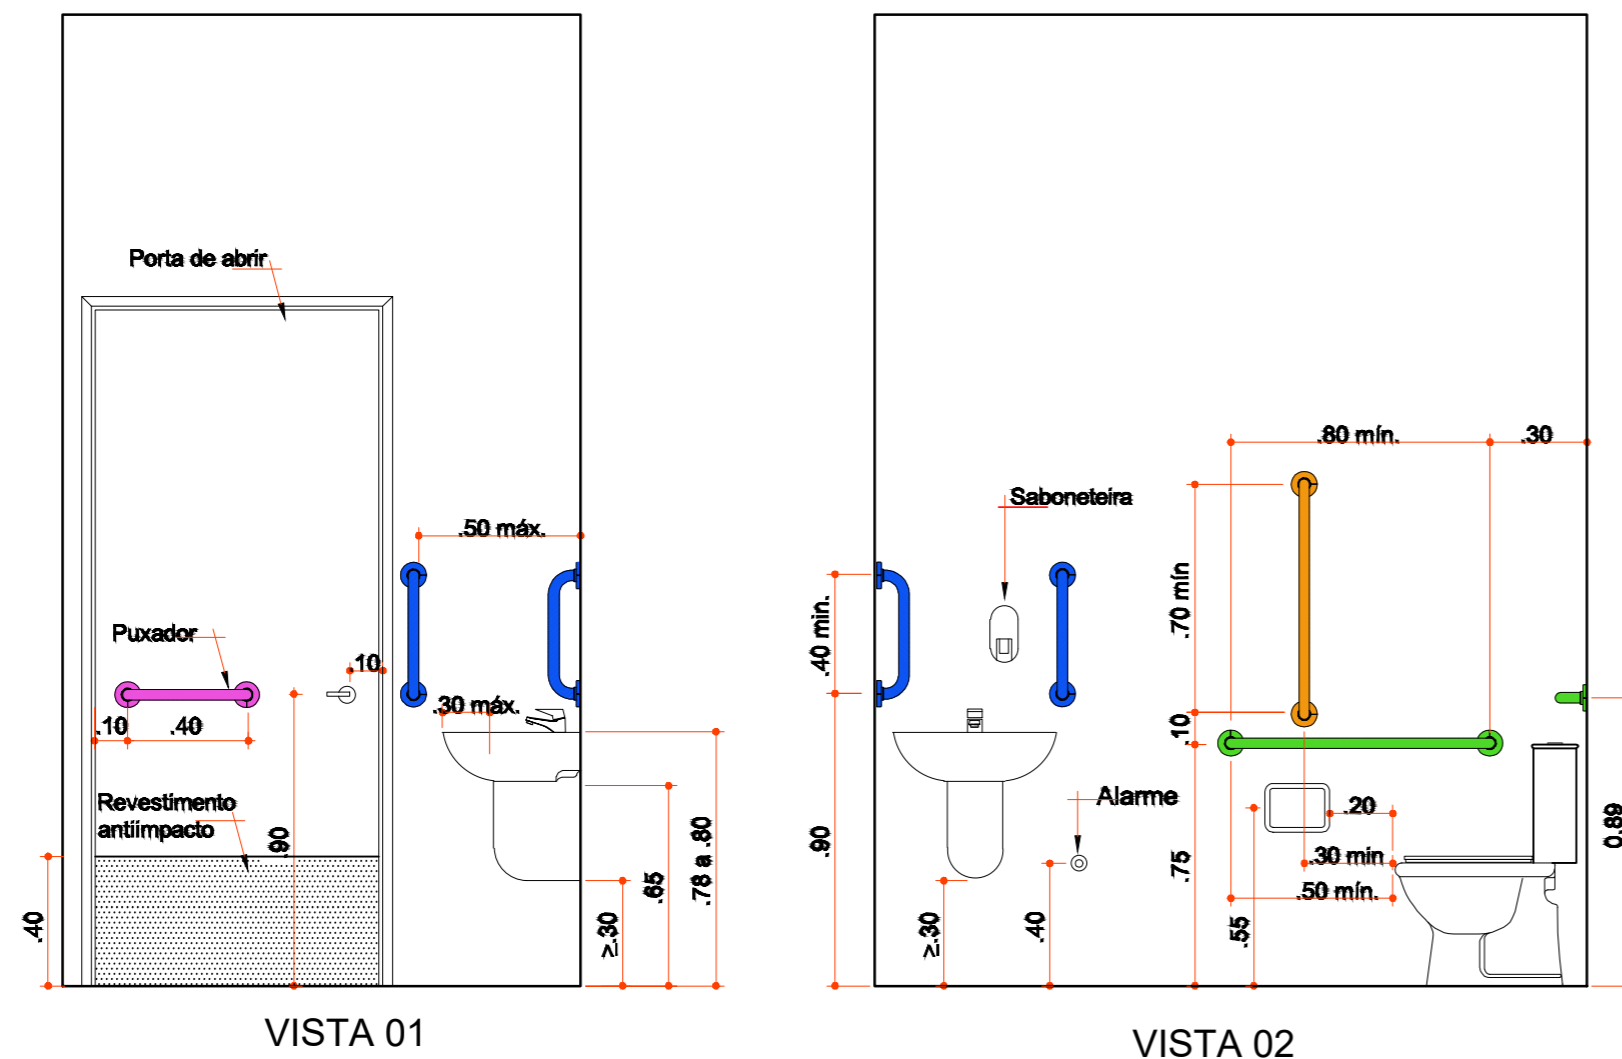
Porta de abrír

.50 máx.

Puxador

.10

.30 máx.

.10

.40

Revestimento antiimpacto

.90

.40

≥.30

.65

.78 a .80

VISTA 01

.80 mín.

.30

Saboneteira

.70 mín

.40 mín.

.10

Alarme

.20

.30 mín

.50 mín.

.90

≥.30

.40

.75

.55

0,89

VISTA 02